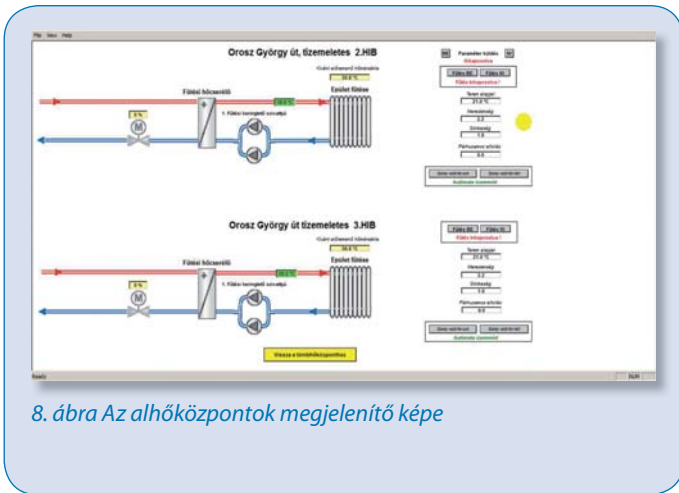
File View Help

Orosz György út, üzemeletes 2.HIB

Fűtési hőcserélő

Emelet fűtése

1. Fűtési keringtető szivattyú

0 %

Paraméter küldés

Orosz György út üzemeletes 3.HIB

Fűtési hőcserélő

Emelet fűtése

1. Fűtési keringtető szivattyú

0 %

Vissza a távhőközpontokhoz

Ready

8. ábra Az alhőközpontok megjelenítő képe